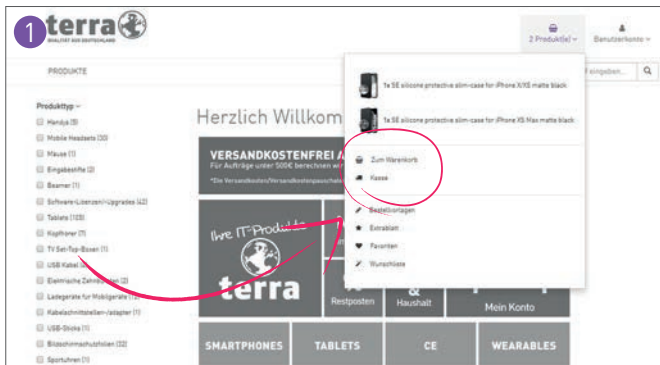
1 terra

QUALITÄT AUS DEUTSCHLAND

2 Produkt(e)

Benutzerkonto

PRODUKTE

eingeben...

Produkttyp

Handys (5)

Mobile Headsets (30)

Mäuse (1)

Eingabestifte (2)

Beamer (1)

Software-Lizenzen/-Upgrades (42)

Tablets (103)

Kopfhörer (7)

TV Set-Top-Boxen (1)

USB Kabel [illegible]

Elektrische Zahnbürsten (3)

Ladegeräte für Mobilgeräte (7)

Kabelschnittstellen-/adapter (1)

USB-Sticks (1)

Bildschirmschutzfolien (32)

Sportuhren (1)

Herzlich Willkom

VERSANDKOSTENFREI A

Für Aufträge unter 500€ berechnen wir

*Die Versandkosten/Versandkostenpauschale

Ihre IT-Produkte

terra

Restposten

Haushalt

Mein Konto

SMARTPHONES

TABLETS

CE

WEARABLES

1x SE silicone protective slim-case for iPhone X/XS matte black

1x SE silicone protective slim-case for iPhone XS Max matte black

Zum Warenkorb

Kasse

Bestellvorlagen

Extrablatt

Favoriten

Wunschliste